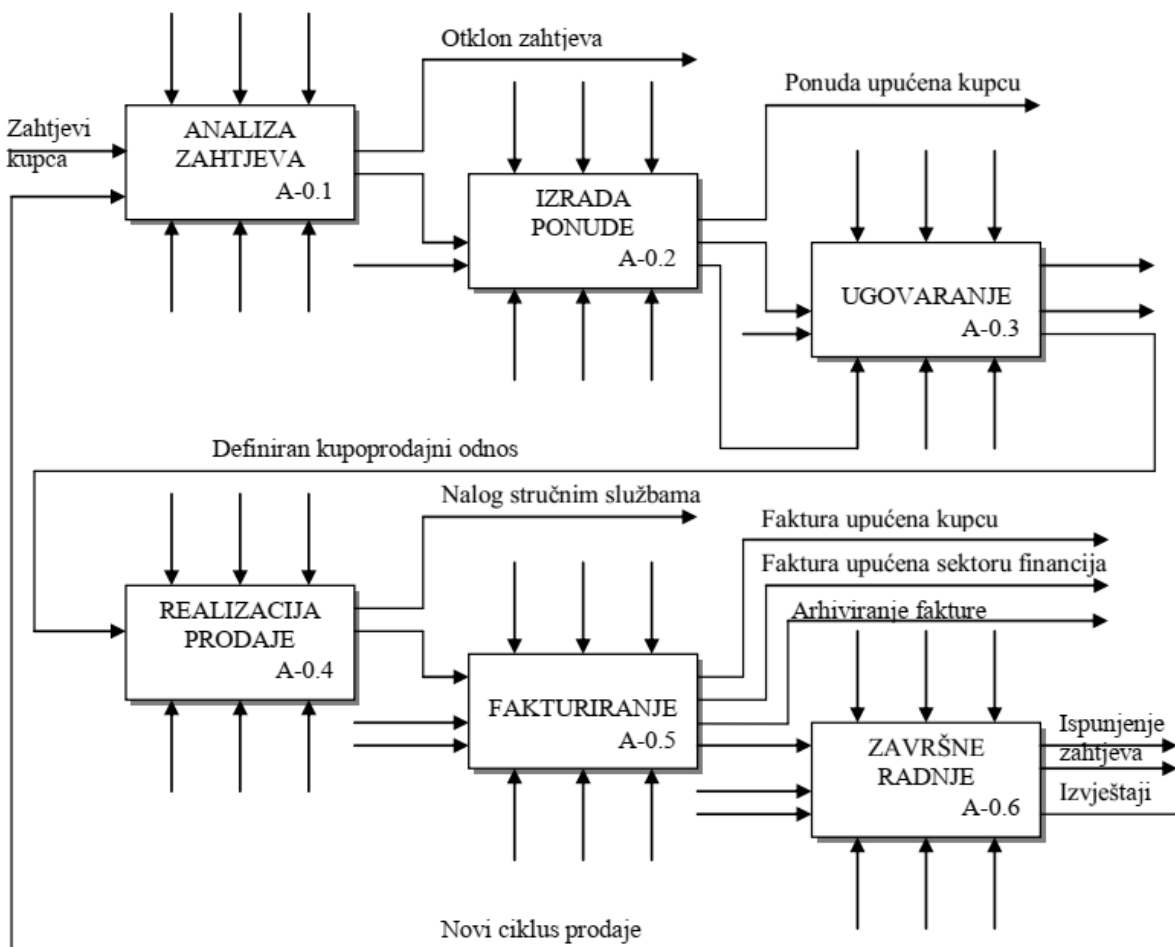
Otklon zahtjeva

Ponuda upućena kupcu

Zahtjevi kupca

ANALIZA ZAHTJEVA A-0.1

IZRADA PONUDE A-0.2

UGOVARANJE A-0.3

Definiran kupoprodajni odnos

Nalog stručnim službama

Faktura upućena kupcu

Faktura upućena sektoru financija

Arhiviranje fakture

REALIZACIJA PRODAJE A-0.4

FAKTURIRANJE A-0.5

ZAVRŠNE RADNJE A-0.6

Ispunjenje zahtjeva

Izvještaji

Novi ciklus prodaje